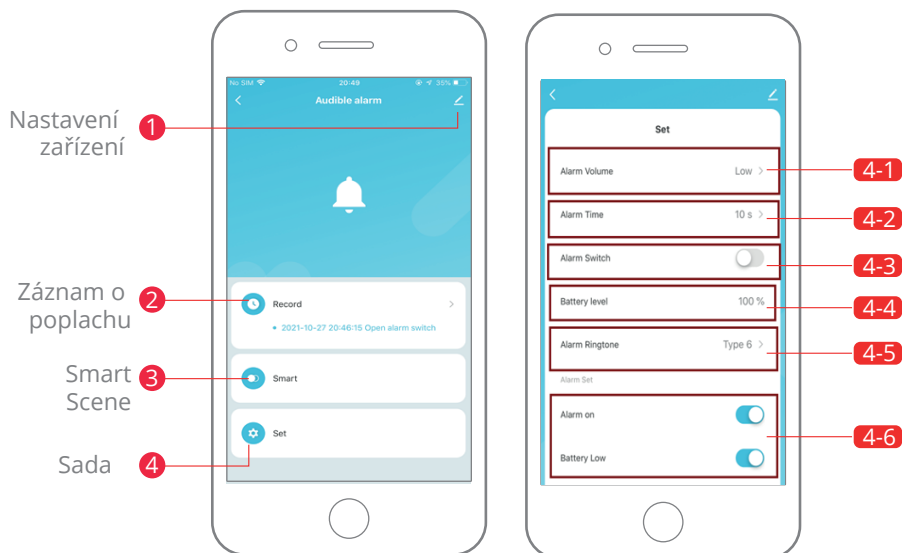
Nastavení zařízení
1
Záznam o poplachu
2
Smart Scene
3
Sada
4

No SIM
20:49
35%
Audible alarm
Record
• 2021-10-27 20:46:15 Open alarm switch
Smart
Set

Set
Alarm Volume
Low >
4-1
Alarm Time
10 s >
4-2
Alarm Switch
4-3
Battery level
100 %
4-4
Alarm Ringtone
Type 6 >
4-5
Alarm Set
Alarm on
Battery Low
4-6